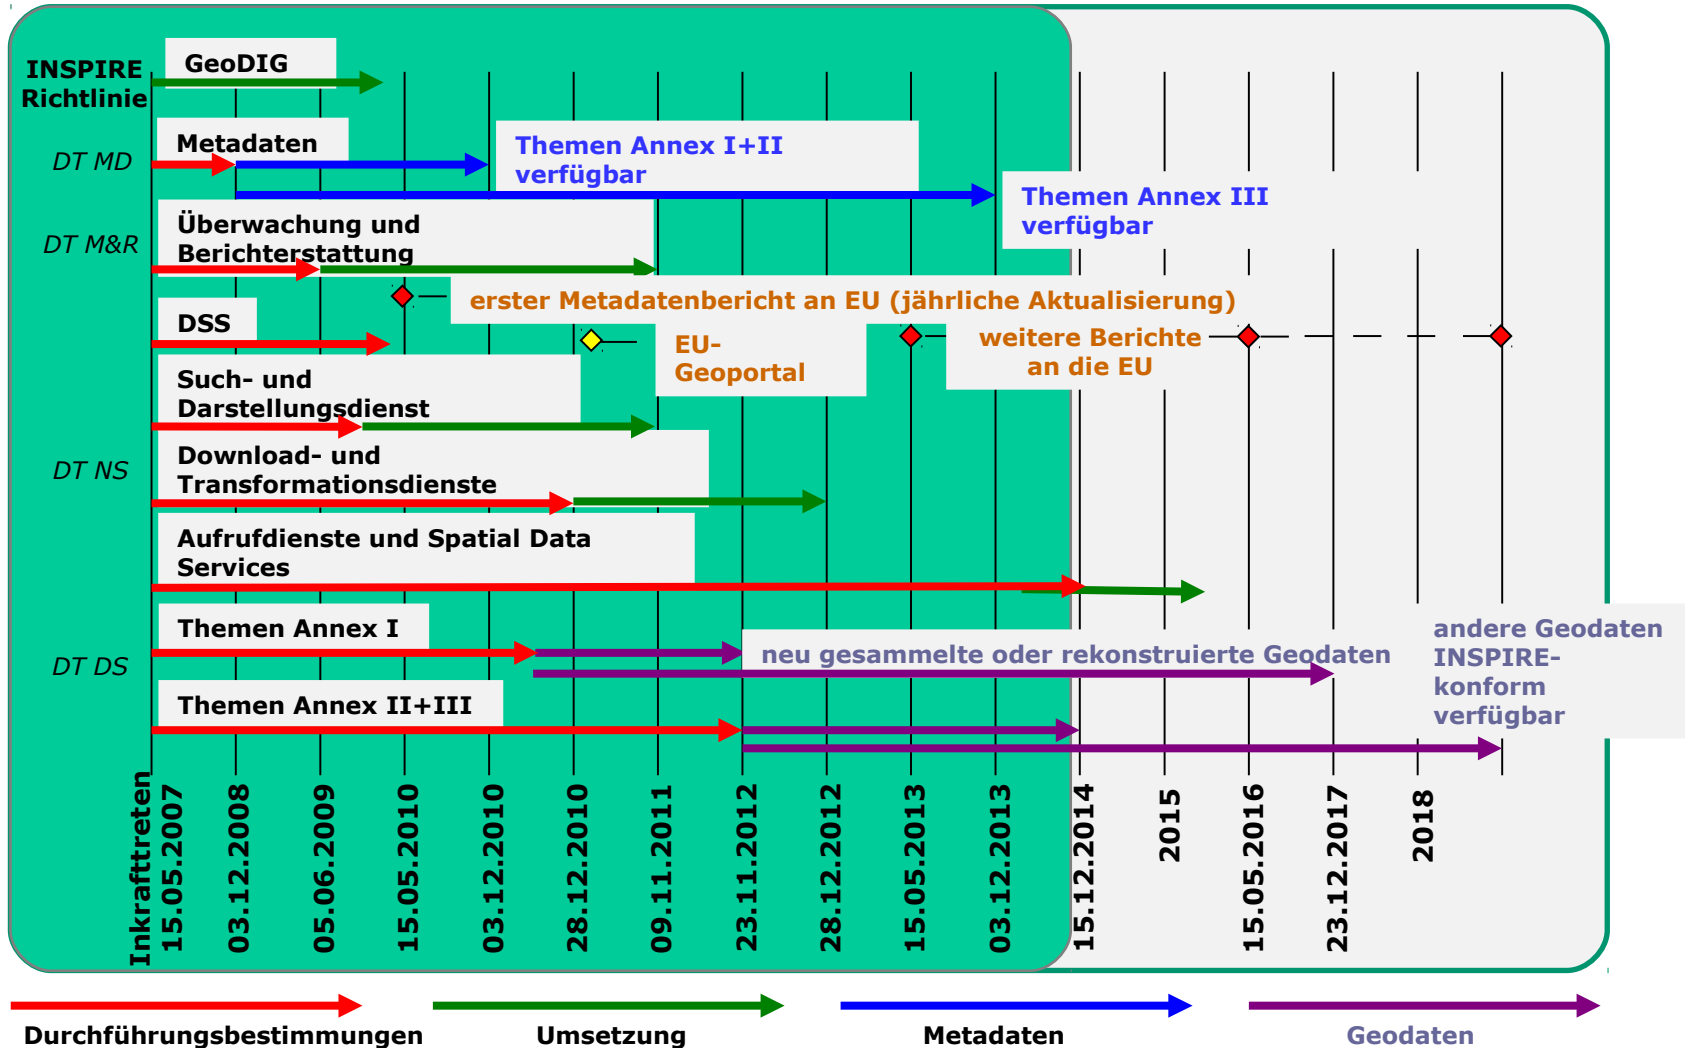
INSPIRE Richtlinie

GeoDIG

DT MD

Metadaten

Themen Annex I+II verfügbar

Themen Annex III verfügbar

DT M&R

Überwachung und Berichterstattung

erster Metadatenbericht an EU (jährliche Aktualisierung)

DSS

EU-Geoportal

weitere Berichte an die EU

Such- und Darstellungsdienst

DT NS

Download- und Transformationsdienste

Aufrufdienste und Spatial Data Services

Themen Annex I

DT DS

neu gesammelte oder rekonstruierte Geodaten

andere Geodaten INSPIRE-konform verfügbar

Themen Annex II+III

Inkrafttreten 15.05.2007

03.12.2008

05.06.2009

15.05.2010

03.12.2010

28.12.2010

09.11.2011

23.11.2012

28.12.2012

15.05.2013

03.12.2013

15.12.2014

2015

15.05.2016

23.12.2017

2018

Durchführungsbestimmungen

Umsetzung

Metadaten

Geodaten